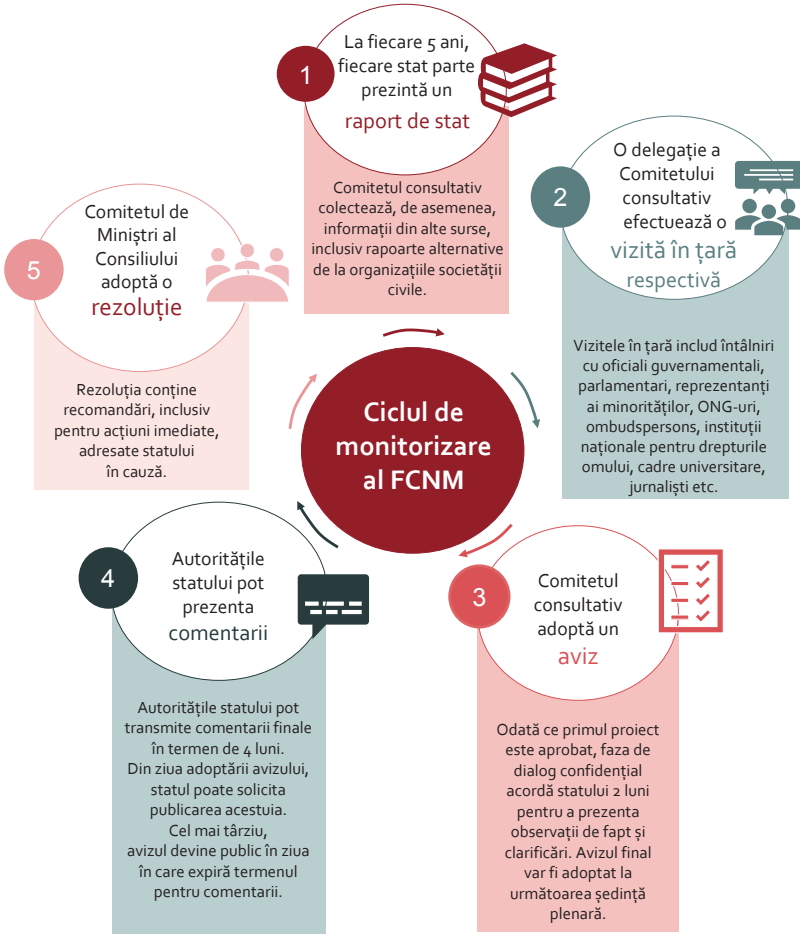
1

La fiecare 5 ani, fiecare stat parte prezintă un raport de stat

Comitetul consultativ colectează, de asemenea, informații din alte surse, inclusiv rapoarte alternative de la organizațiile societății civile.

2

O delegație a Comitetului consultativ efectuează o vizită în țară respectivă

Vizitele în țară includ întâlniri cu oficiali guvernamentali, parlamentari, reprezentanți ai minorităților, ONG-uri, ombudspersons, instituții naționale pentru drepturile omului, cadre universitare, jurnaliști etc.

3

Comitetul consultativ adoptă un aviz

Odată ce primul proiect este aprobat, faza de dialog confidențial acordă statului 2 luni pentru a prezenta observații de fapt și clarificări. Avizul final var fi adoptat la următoarea ședință plenară.

4

Autoritățile statului pot prezenta comentarii

Autoritățile statului pot transmite comentarii finale în termen de 4 luni. Din ziua adoptării avizului, statul poate solicita publicarea acestuia. Cel mai târziu, avizul devine public în ziua în care expiră termenul pentru comentarii.

5

Comitetul de Miniștri al Consiliului adoptă o rezoluție

Rezoluția conține recomandări, inclusiv pentru acțiuni imediate, adresate statului în cauză.

Ciclul de monitorizare al FCNM